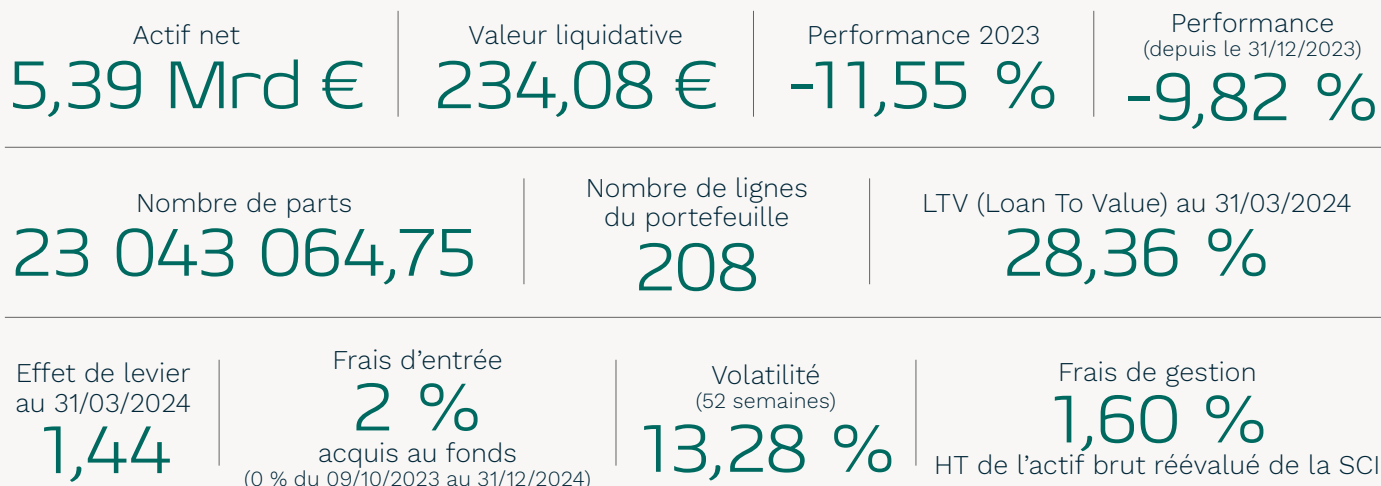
Actif net
5,39 Mrd €

Valeur liquidative
234,08 €

Performance 2023
-11,55 %

Performance
(depuis le 31/12/2023)
-9,82 %

Nombre de parts
23 043 064,75

Nombre de lignes du portefeuille
208

LTV (Loan To Value) au 31/03/2024
28,36 %

Effet de levier au 31/03/2024
1,44

Frais d'entrée
2 %
acquis au fonds
(0 % du 09/10/2023 au 31/12/2024)

Volatilité
(52 semaines)
13,28 %

Frais de gestion
1,60 %
HT de l'actif brut réévalué de la SCI